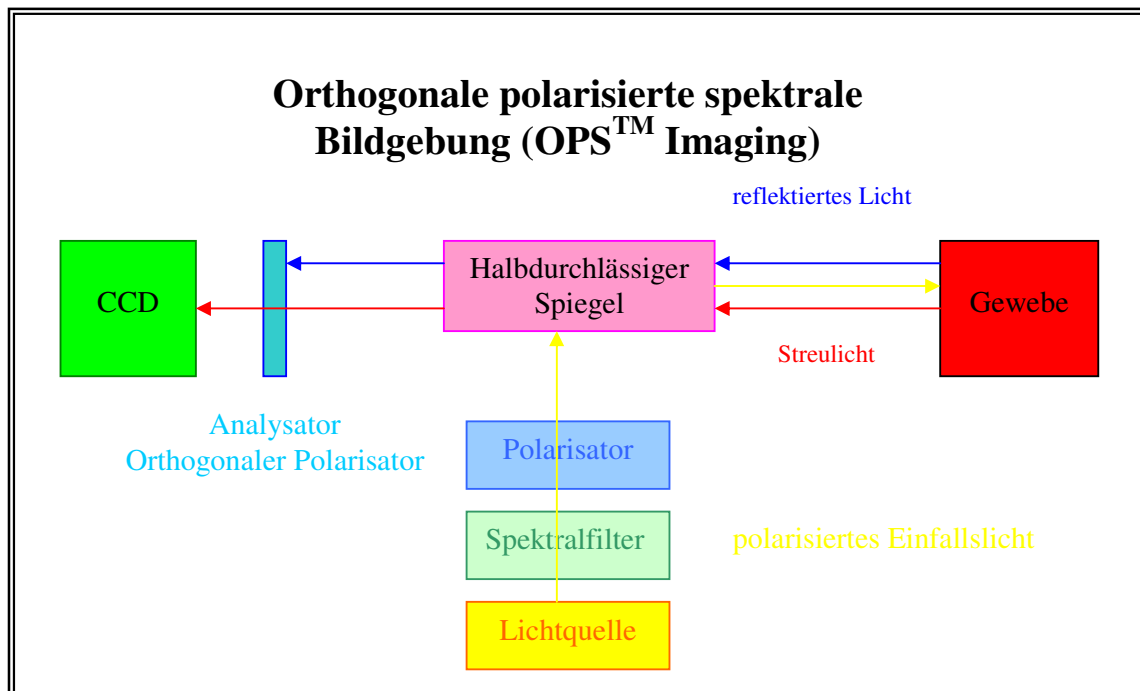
Orthogonale polarisierte spektrale Bildgebung (OPS$^{TM}$ Imaging)

reflektiertes Licht

CCD

Halbdurchlässiger Spiegel

Gewebe

Streulicht

Analysator
Orthogonaler Polarisator

Polarisator

Spektralfilter

polarisiertes Einfallslicht

Lichtquelle